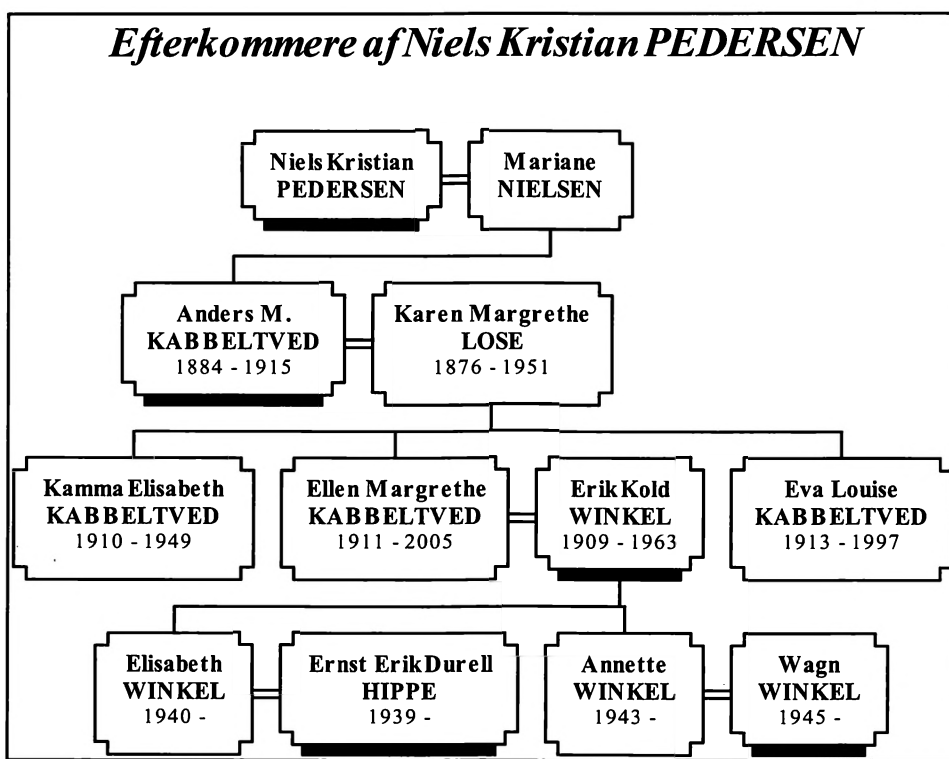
Efterkommere af Niels Kristian PEDERSEN

Niels Kristian PEDERSEN

Mariane NIELSEN

Anders M. KABBELTVED 1884 - 1915

Karen Margrethe LOSE 1876 - 1951

Kamma Elisabeth KABBELTVED 1910 - 1949

Ellen Margrethe KABBELTVED 1911 - 2005

Erik Kold WINKEL 1909 - 1963

Eva Louise KABBELTVED 1913 - 1997

Elisabeth WINKEL 1940 -

Ernst Erik Durell HIPPE 1939 -

Annette WINKEL 1943 -

Wagn WINKEL 1945 -